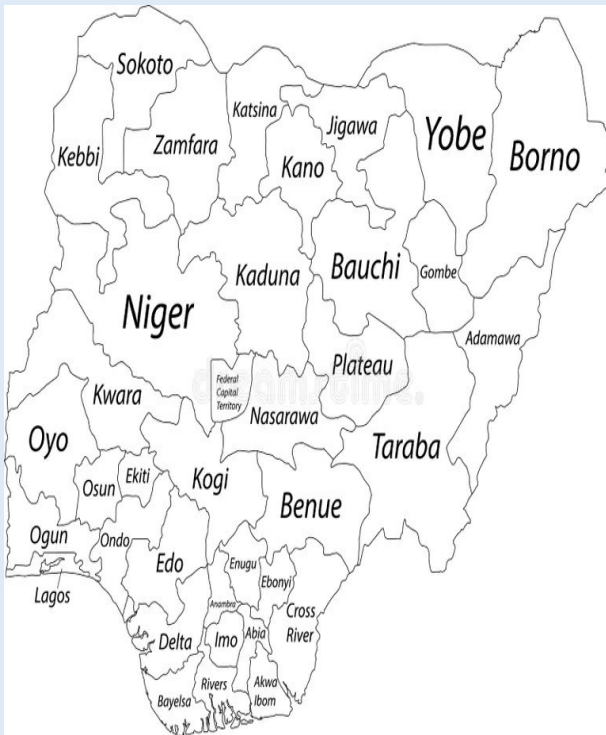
Sokoto
Katsina
Jigawa
Yobe
Borno
Kebbi
Zamfara
Kano
Kaduna
Bauchi
Gombe
Niger
Adamawa
Plateau
Federal Capital Territory
Kwara
Nasarawa
Oyo
Taraba
Osun
Ekiti
Kogi
Benue
Ogun
Ondo
Edo
Enugu
Ebonyi
Lagos
Anambra
Cross River
Delta
Imo
Abia
Rivers
Akwa Ibom
Bayelsa
dreamstime.